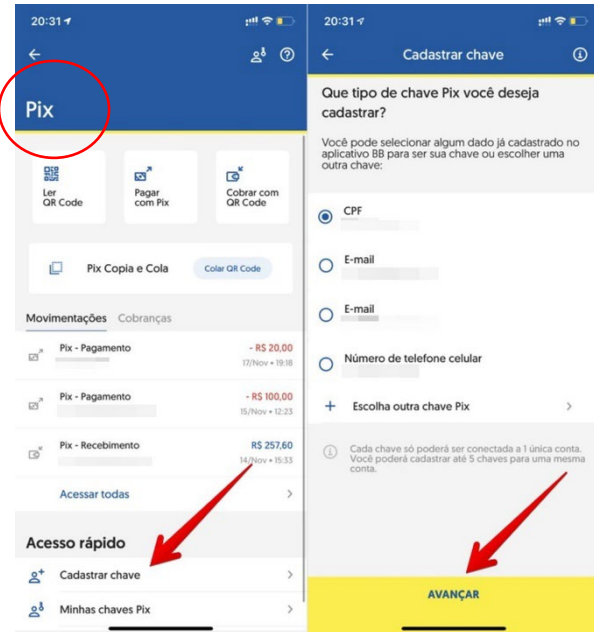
20:31

Pix

Ler QR Code

Pagar com Pix

Cobrar com QR Code

Pix Copia e Cola

Colar QR Code

Movimentações Cobranças

Pix - Pagamento
- R$ 20,00
17/Nov • 19:18

Pix - Pagamento
- R$ 100,00
15/Nov • 12:23

Pix - Recebimento
R$ 257,60
14/Nov • 15:33

Acessar todas

Acesso rápido

Cadastrar chave

Minhas chaves Pix

20:31

Cadastrar chave

Que tipo de chave Pix você deseja cadastrar?

Você pode selecionar algum dado já cadastrado no aplicativo BB para ser sua chave ou escolher uma outra chave:

CPF

E-mail

E-mail

Número de telefone celular

Escolha outra chave Pix

Cada chave só poderá ser conectada a 1 única conta. Você poderá cadastrar até 5 chaves para uma mesma conta.

AVANÇAR